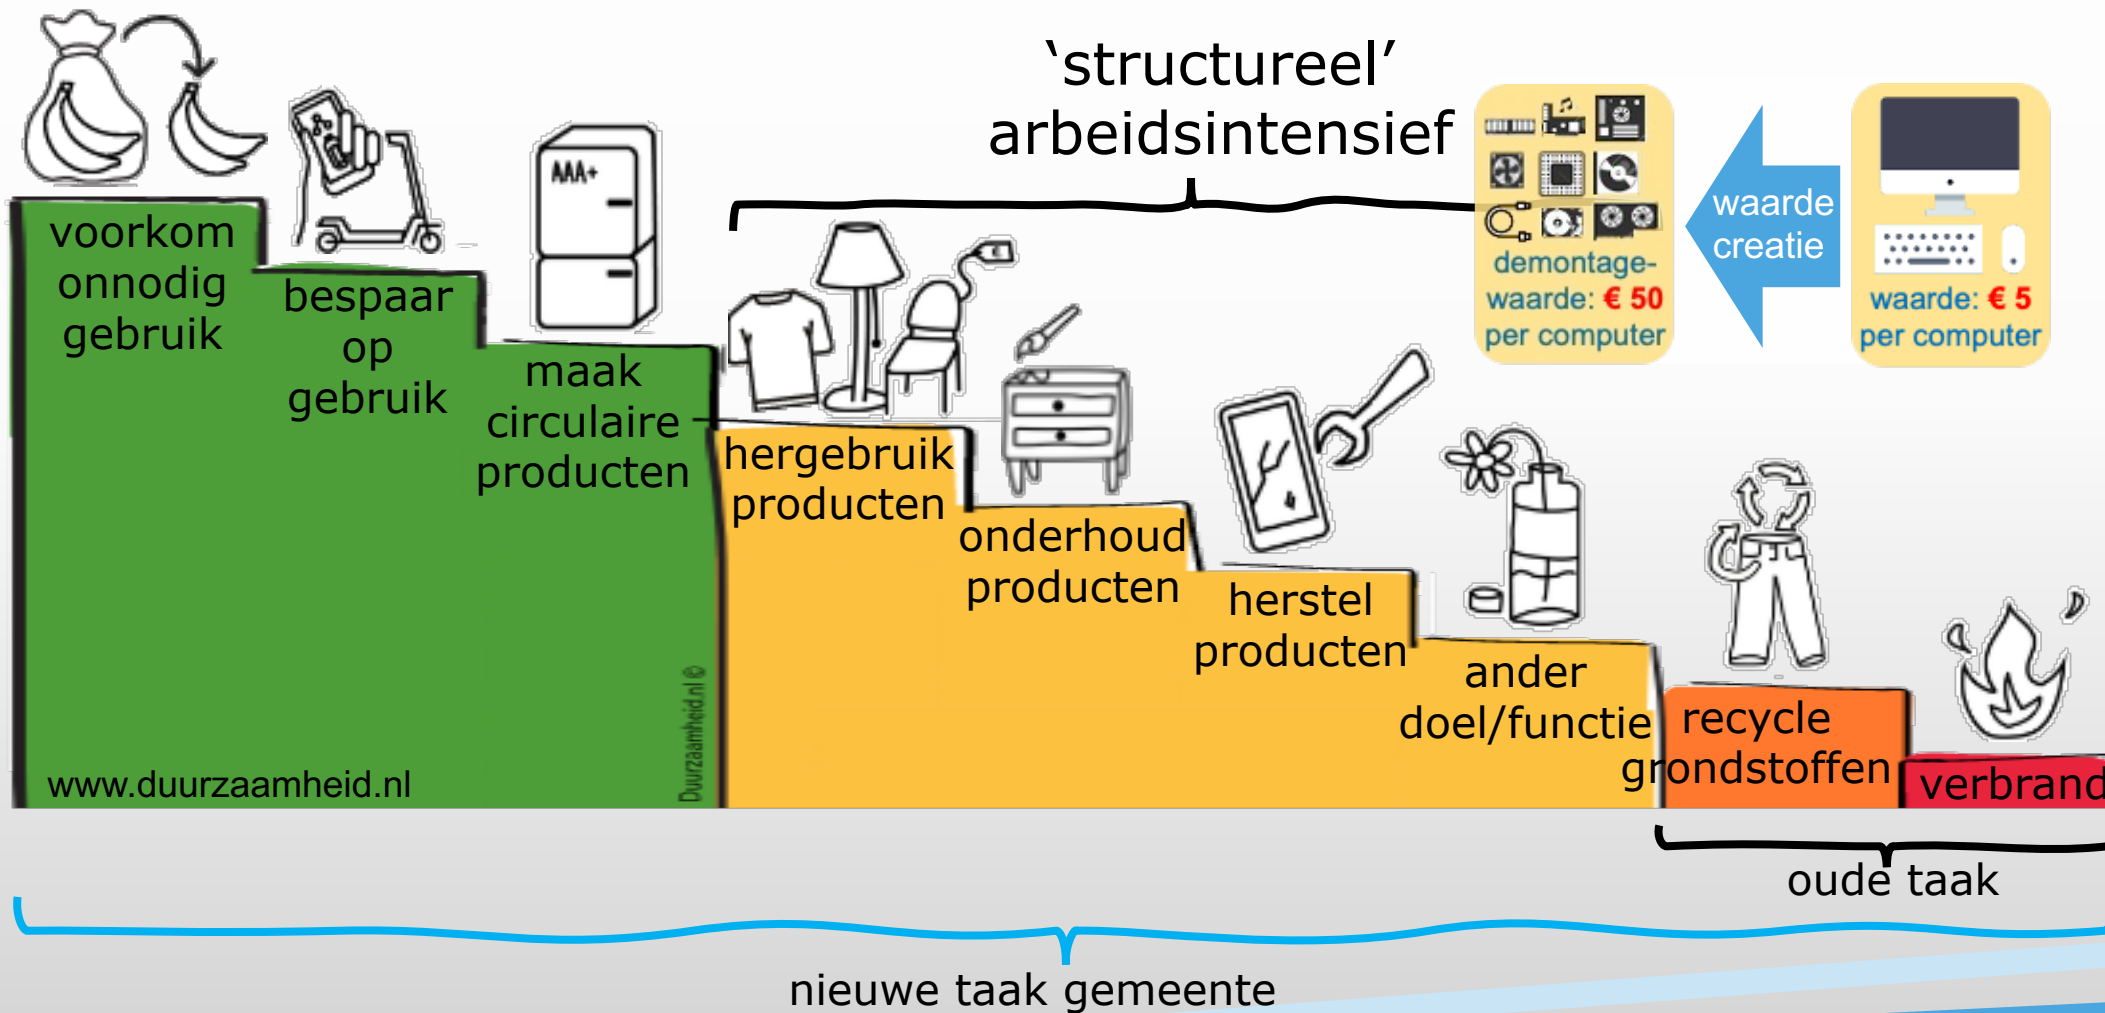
‘structureel’ arbeidsintensief

demontage-waarde: € 50 per computer

waarde creatie

waarde: € 5 per computer

AAA+

voorkom onnodig gebruik

bespaar op gebruik

maak circulaire producten

hergebruik producten

onderhoud producten

herstel producten

ander doel/functie

recycle grondstoffen

verbrand

www.duurzaamheid.nl

Duurzaamheid.nl ©

oude taak

nieuwe taak gemeente